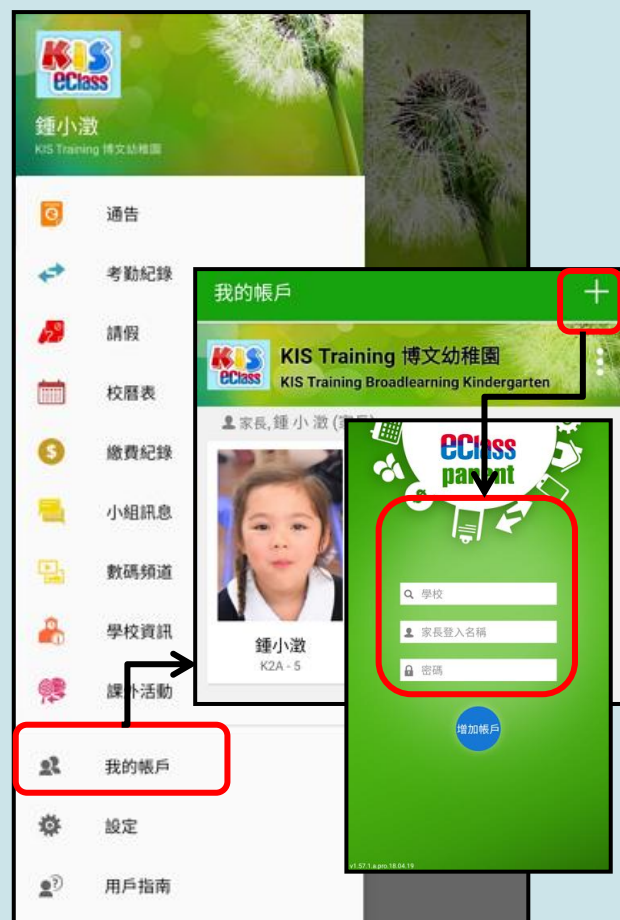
KIS eClass

鍾小澂
KIS Training 博文幼稚園

通告
考勤紀錄
請假
校曆表
繳費紀錄
小組訊息
數碼頻道
學校資訊
課外活動
我的帳戶
設定
用戶指南

我的帳戶
+
KIS eClass
KIS Training 博文幼稚園
KIS Training Broadlearning Kindergarten
家長,鍾小澂 ([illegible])

鍾小澂
K2A - 5

eClass parent
學校
家長登入名稱
密碼
增加帳戶
v1.57.1.a.pro.18.04.19